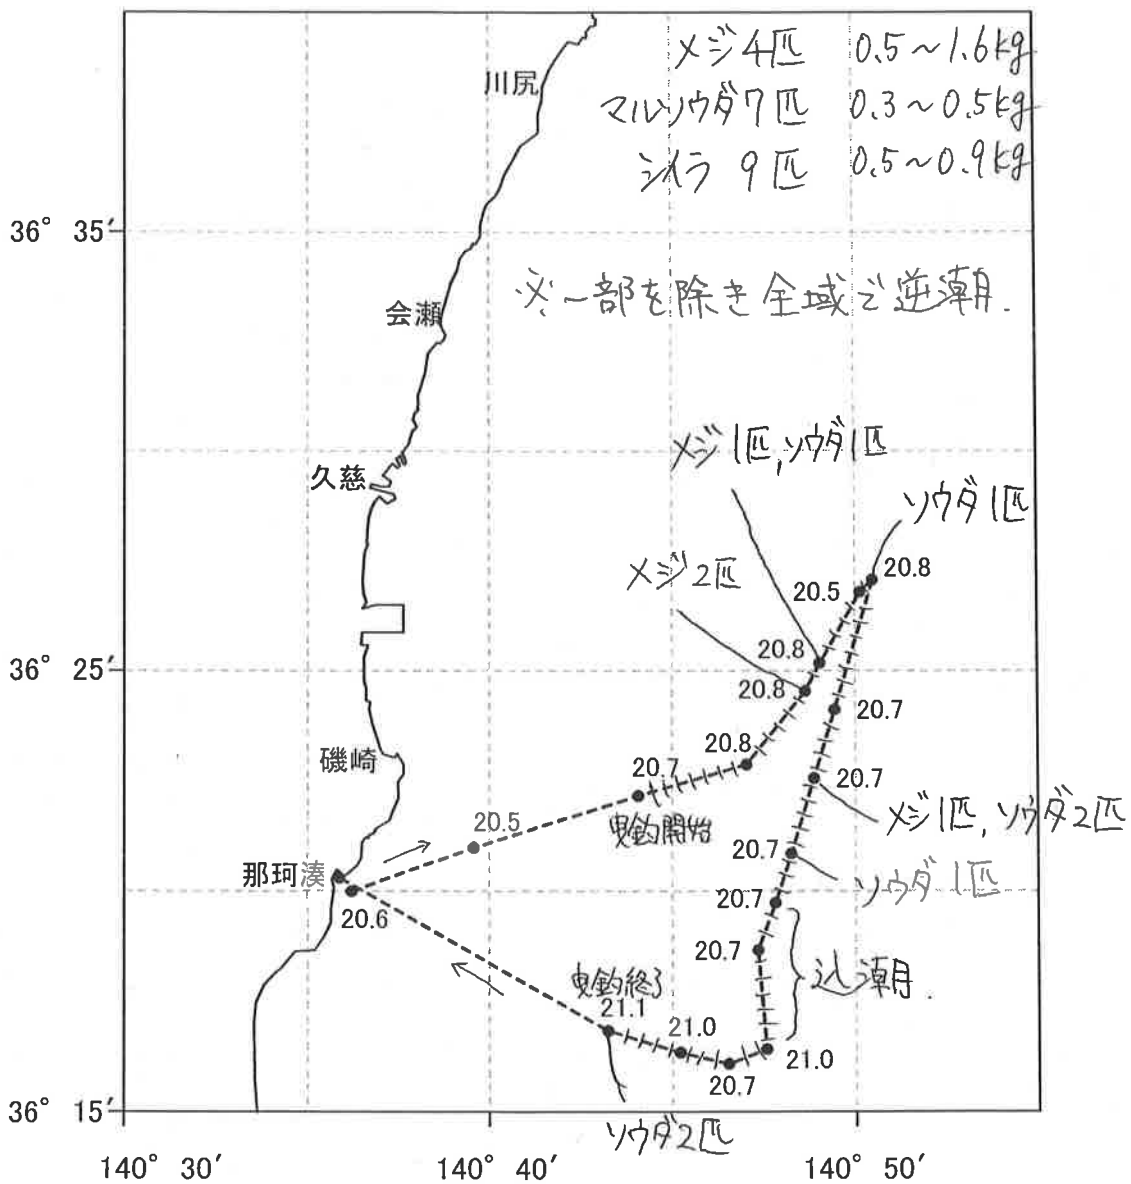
メジ4匹 0.5~1.6kg
マルソウダ7匹 0.3~0.5kg
シイラ 9匹 0.5~0.9kg

※一部を除き全域で逆潮.

川尻
会瀬
久慈
磯崎
那珂湊

36° 35′
36° 25′
36° 15′
140° 30′
140° 40′
140° 50′

メジ1匹, ソウダ1匹
ソウダ1匹
メジ2匹
メジ1匹, ソウダ2匹
ソウダ1匹
込潮.
曳釣開始
曳釣終了
ソウダ2匹

20.8
20.5
20.8
20.8
20.7
20.8
20.7
20.7
20.5
20.7
20.7
20.7
20.6
21.1
21.0
21.0
20.7